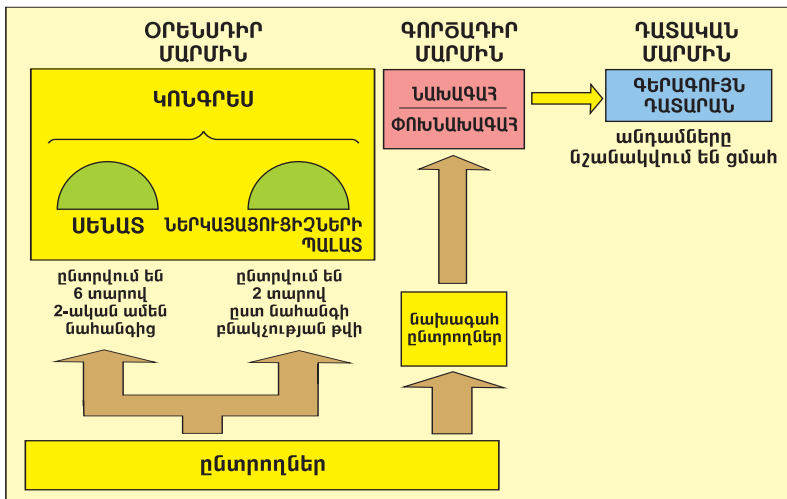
ՕՐԵՆՍԴԻՐ ՄԱՐՄԻՆ

ԿՈՆԳՐԵՍ

ՍԵՆԱՏ

ՆԵՐԿԱՅԱՑՈՒՑԻՉՆԵՐԻ ՊԱԼԱՏ

ընտրվում են 6 տարով 2-ական ամեն նահանգից

ընտրվում են 2 տարով ըստ նահանգի բնակչության թվի

ԳՈՐԾԱԴԻՐ ՄԱՐՄԻՆ

ՆԱԽԱԳԱՀ

ՓՈԽՆԱԽԱԳԱՀ

Նախագահի ընտրողներ

ԴԱՏԱԿԱՆ ՄԱՐՄԻՆ

ԳԵՐԱԳՈՒՅՆ ԴԱՏԱՐԱՆ

անդամները նշանակվում են ցմահ

ընտրողներ